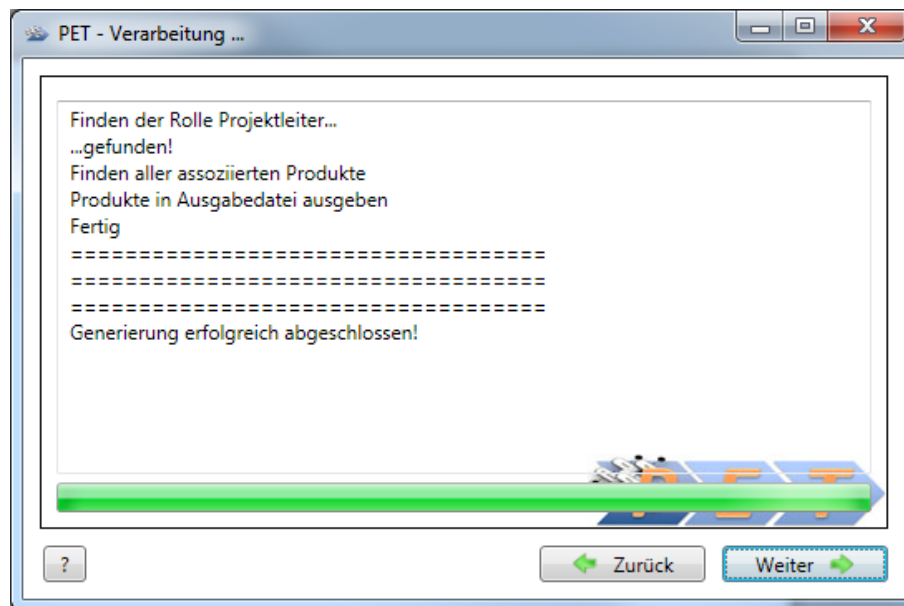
PET - Verarbeitung ...

Finden der Rolle Projektleiter...
...gefunden!
Finden aller assoziierten Produkte
Produkte in Ausgabedatei ausgeben
Fertig
====================================
====================================
====================================
Generierung erfolgreich abgeschlossen!

?

Zurück

Weiter